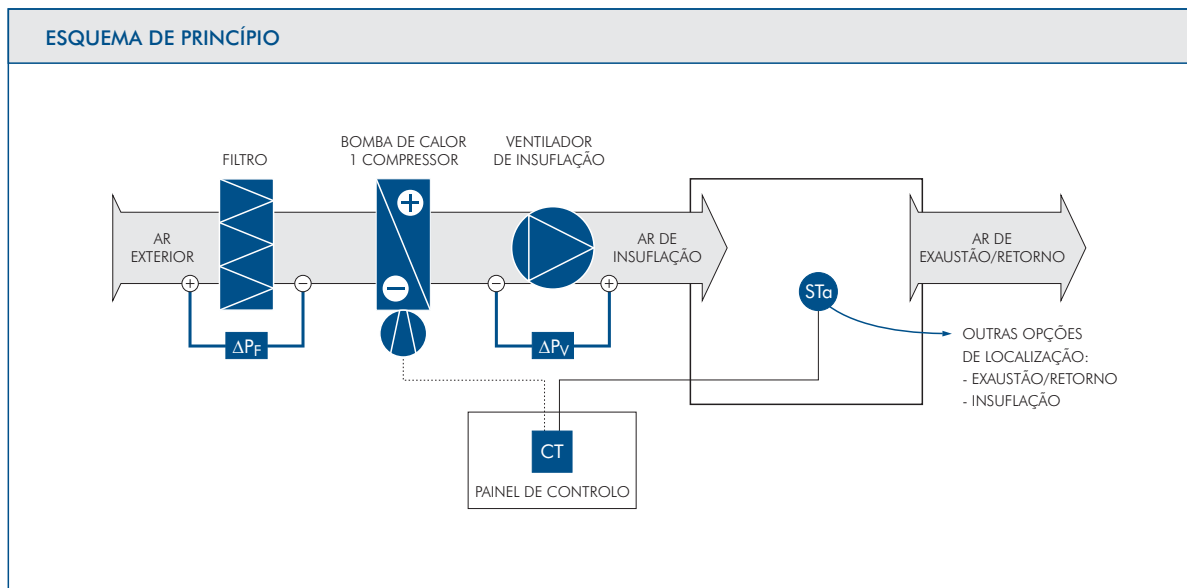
ESQUEMA DE PRINCÍPIO

FILTRO

BOMBA DE CALOR
1 COMPRESSOR

VENTILADOR
DE INSUFLAÇÃO

AR
EXTERIOR

+

−

$\Delta P_F$

+

−

−

+

$\Delta P_V$

AR DE
INSUFLAÇÃO

AR DE
EXAUSTÃO/RETORNO

STa

OUTRAS OPÇÕES
DE LOCALIZAÇÃO:
- EXAUSTÃO/RETORNO
- INSUFLAÇÃO

CT

PAINEL DE CONTROLO